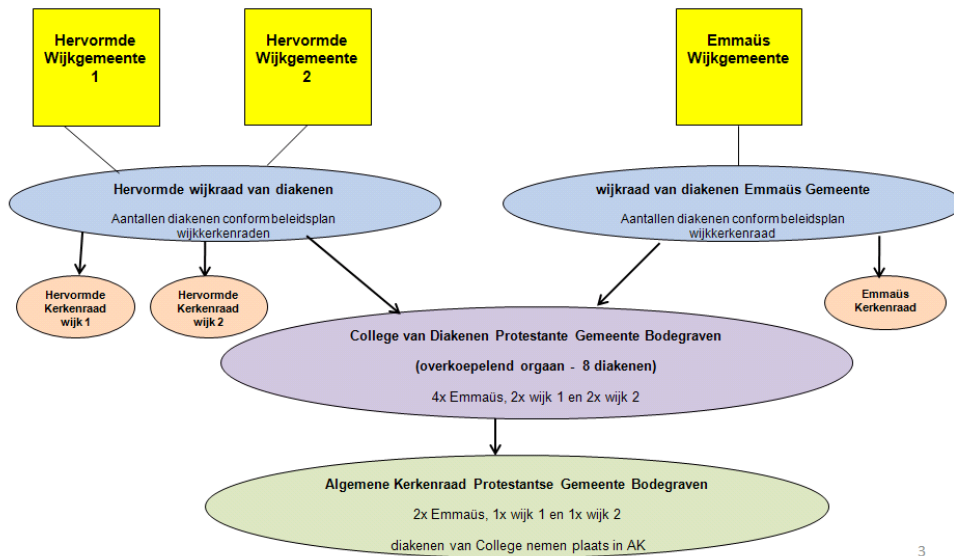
Hervormde Wijkgemeente 1

Hervormde Wijkgemeente 2

Emmaüs Wijkgemeente

Hervormde wijkraad van diakenen

Aantallen diakenen conform beleidsplan wijkkerkenraden

wijkraad van diakenen Emmaüs Gemeente

Aantallen diakenen conform beleidsplan wijkkerkenraad

Hervormde Kerkenraad wijk 1

Hervormde Kerkenraad wijk 2

Emmaüs Kerkenraad

College van Diakenen Protestante Gemeente Bodegraven

(overkoepelend orgaan - 8 diakenen)

4x Emmaüs, 2x wijk 1 en 2x wijk 2

Algemene Kerkenraad Protestantse Gemeente Bodegraven

2x Emmaüs, 1x wijk 1 en 1x wijk 2

diakenen van College nemen plaats in AK

3